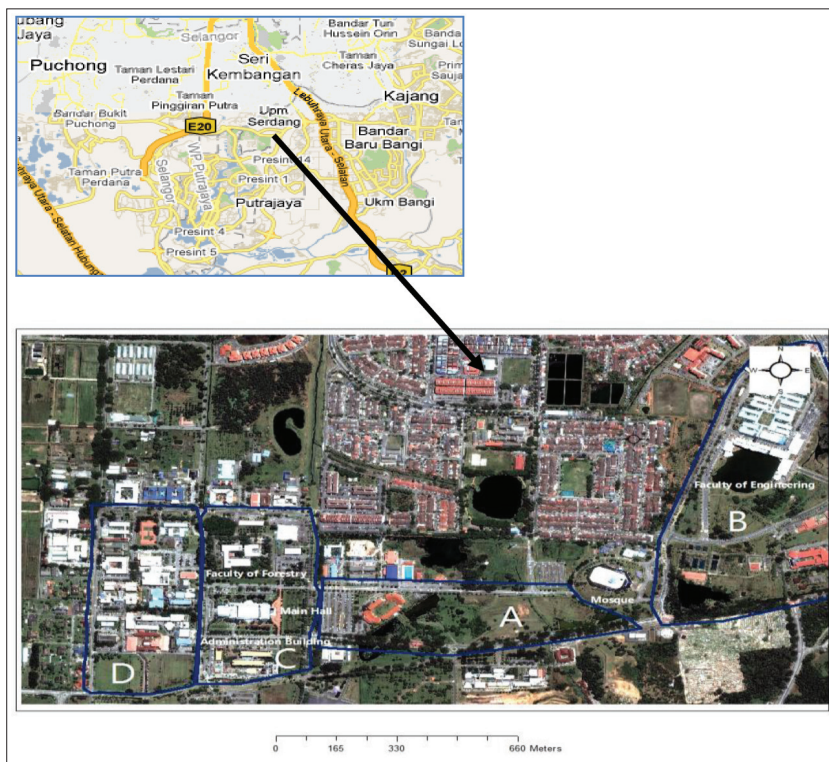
ubang Jaya
Selangor
Seri Kembangan
Bandar Tun Hussein Onn
Bandar Sungai Lo
Puchong
Taman Lestari Perdana
Taman Cheras Jaya
Prim Sauja
Kajang
Taman Pinggiran Putra
Upm Serdang
E20
Lebuhraya Utara - Selatan
Bandar Bukit Puchong
WP Putrajaya
Presint 14
Bandar Baru Bangi
Presint 1
Taman Putra Perdana
Selangor
Putrajaya
Ukm Bangi
Presint 4
Presint 5
Utara - Selatan Hubung
E2

N
W
E
S
Faculty of Engineering
B
Faculty of Forestry
Main Hall
Administration Building
Mosque
A
C
D

0 165 330 660 Meters